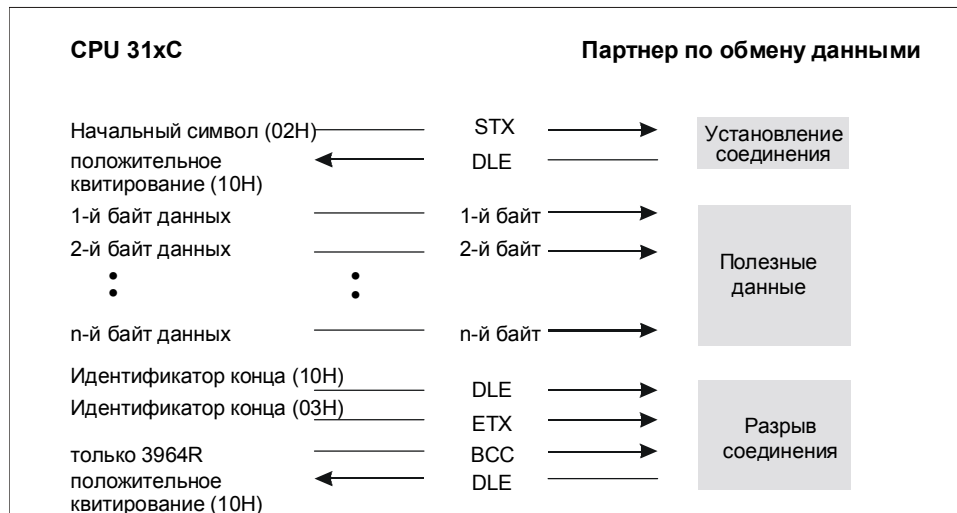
CPU 31xC

Партнер по обмену данными

Начальный символ (02H)
STX
Установление соединения

положительное квитирование (10H)
DLE

1-й байт данных
1-й байт

2-й байт данных
2-й байт

Полезные данные

n-й байт данных
n-й байт

Идентификатор конца (10H)
DLE

Идентификатор конца (03H)
ETX

Разрыв соединения

только 3964R
BCC

положительное квитирование (10H)
DLE